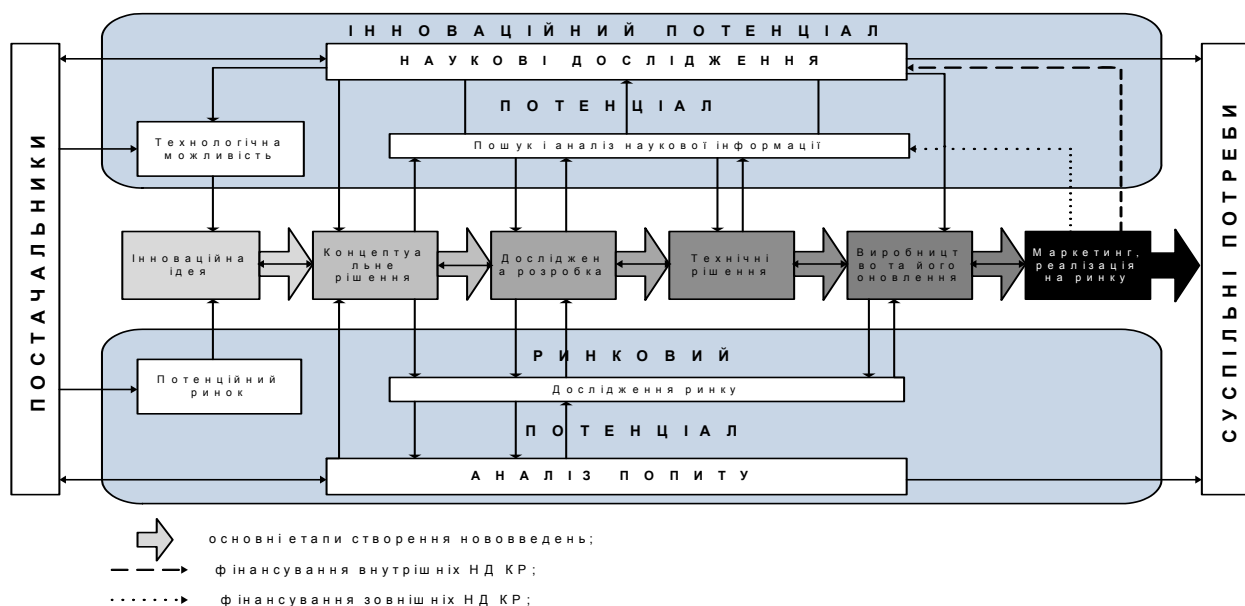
ПОСТАЧАЛЬНИКИ

ІННОВАЦІЙНИЙ ПОТЕНЦІАЛ

НАУКОВІ ДОСЛІДЖЕННЯ

ПОТЕНЦІАЛ

Технологічна можливість

Пошук і аналіз наукової інформації

Інноваційна ідея

Концептуальне рішення

Дослідження розробка

Технічні рішення

Виробництво та його оновлення

Маркетинг, реалізація на ринку

РИНКОВИЙ

Потенційний ринок

Дослідження ринку

ПОТЕНЦІАЛ

АНАЛІЗ ПОПИТУ

СУСПІЛЬНІ ПОТРЕБИ

основні етапи створення нововведень;

фінансування внутрішніх НД КР;

фінансування зовнішніх НД КР;